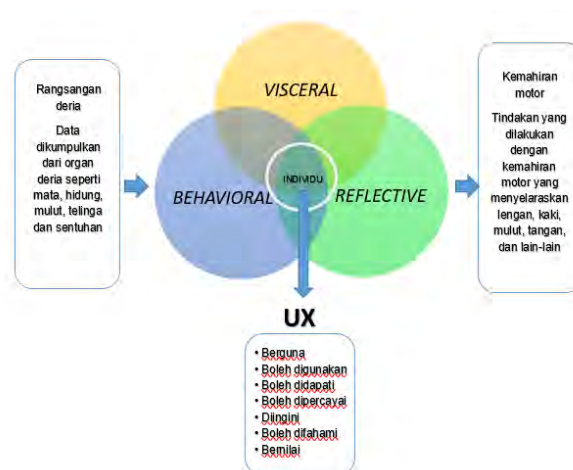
Rangsangan deria

Data dikumpulkan dari organ deria seperti mata, hidung, mulut, telinga dan sentuhan

VISCERAL

BEHAVIORAL

INDIVIDU

REFLECTIVE

Kemahiran motor

Tindakan yang dilakukan dengan kemahiran motor yang menyelaraskan lengan, kaki, mulut, tangan, dan lain-lain

UX

• Berguna
• Boleh digunakan
• Boleh didapati
• Boleh dipercayai
• Diingini
• Boleh difahami
• Bernilai